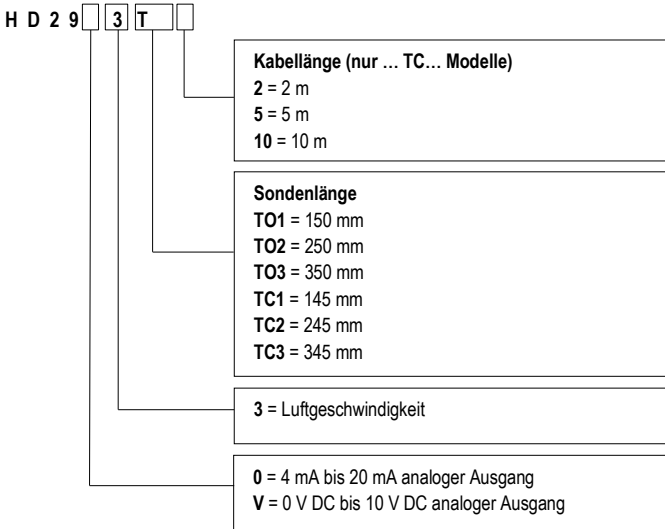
H D 2 9 [ ] 3 T [ ]

Kabellänge (nur … TC… Modelle)
2 = 2 m
5 = 5 m
10 = 10 m

Sondenlänge
TO1 = 150 mm
TO2 = 250 mm
TO3 = 350 mm
TC1 = 145 mm
TC2 = 245 mm
TC3 = 345 mm

3 = Luftgeschwindigkeit

0 = 4 mA bis 20 mA analoger Ausgang
V = 0 V DC bis 10 V DC analoger Ausgang